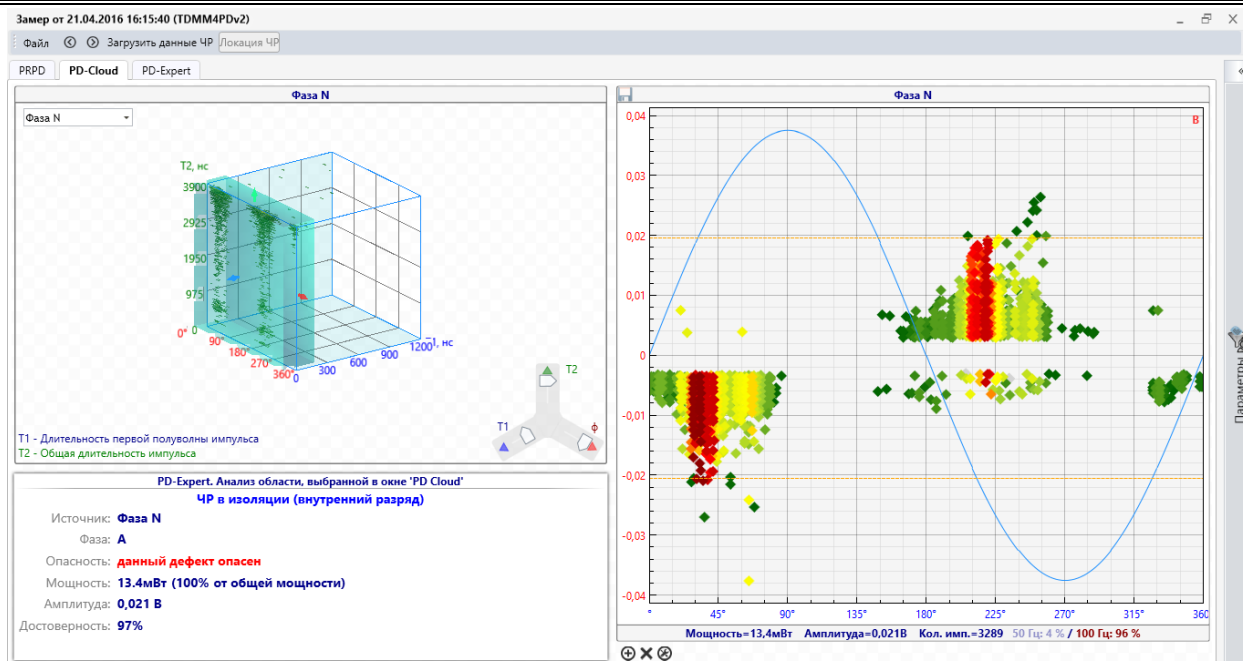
Замер от 21.04.2016 16:15:40 (TDMM4PDv2)

Файл Загрузить данные ЧР Локация ЧР

PRPD PD-Cloud PD-Expert

Фаза N

Фаза N

T2, нс
3900
2925
1950
975
0°
90°
180°
270°
360°
0
300
600
900
1200
T1, нс

T2
T1
φ

T1 - Длительность первой полуволны импульса
T2 - Общая длительность импульса

PD-Expert. Анализ области, выбранной в окне 'PD Cloud'
ЧР в изоляции (внутренний разряд)

| | |
|---|---|
| Источник: | Фаза N |
| Фаза: | A |
| Опасность: | данный дефект опасен |
| Мощность: | 13.4мВт (100% от общей мощности) |
| Амплитуда: | 0,021 В |
| Достоверность: | 97% |

Фаза N

B
0,04
0,03
0,02
0,01
0
-0,01
-0,02
-0,03
-0,04
°
45°
90°
135°
180°
225°
270°
315°
360

Мощность=13,4мВт Амплитуда=0,021В Кол. имп.=3289 50 Гц: 4 % / 100 Гц: 96 %

Параметры